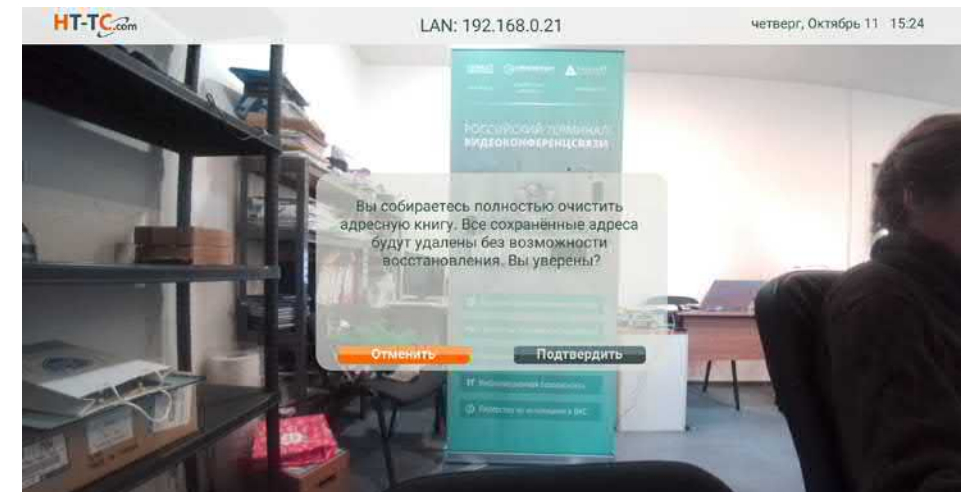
HT-TC.com

LAN: 192.168.0.21

четверг, Октябрь 11 15:24

РОССИЙСКИЙ ТЕРМИНАЛ ВИДЕОКОНФЕРЕНЦСВЯЗИ

Вы собираетесь полностью очистить адресную книгу. Все сохранённые адреса будут удалены без возможности восстановления. Вы уверены?

Отменить

Подтвердить

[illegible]